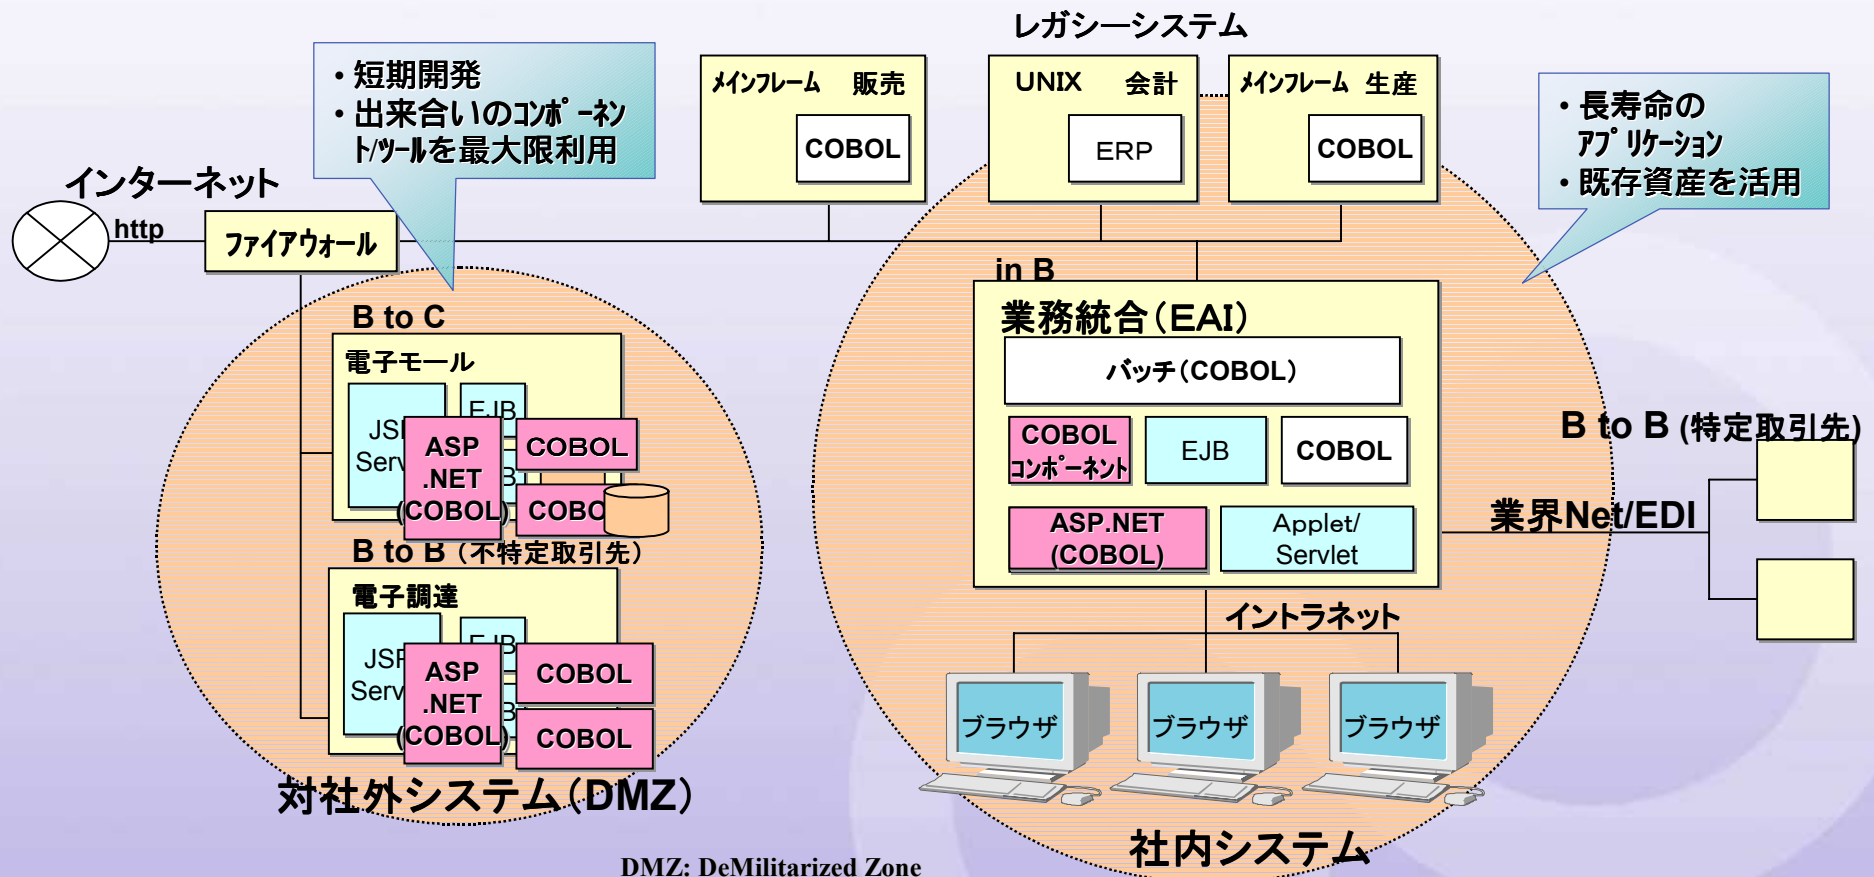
レガシーシステム

・短期開発
・出来合いのコンポーネント/ツールを最大限利用

メインフレーム 販売
COBOL

UNIX 会計
ERP

メインフレーム 生産
COBOL

・長寿命のアプリケーション
・既存資産を活用

インターネット
http
ファイアウォール

in B
業務統合(EAI)
バッチ(COBOL)
COBOL コンポーネント
EJB
COBOL
ASP.NET (COBOL)
Applet/ Servlet

B to C
電子モール
JSP Serv
EJB
ASP .NET (COBOL)
COBOL
COBO

B to B (不特定取引先)
電子調達
JSP Serv
EJB
ASP .NET (COBOL)
COBOL
COBOL

B to B (特定取引先)
業界Net/EDI

イントラネット
ブラウザ
ブラウザ
ブラウザ

対社外システム(DMZ)
社内システム

DMZ: DeMilitarized Zone